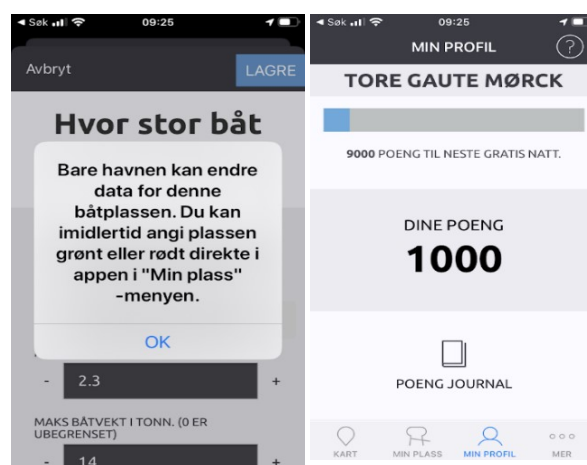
◄ Søk 09:25

Avbryt

LAGRE

Hvor stor båt

Bare havnen kan endre data for denne båtplassen. Du kan imidlertid angi plassen grønt eller rødt direkte i appen i "Min plass" -menyen.

OK

-

2.3

+

MAKS BÅTVEKT I TONN. (0 ER UBEGRENSET)

-

14

+

◄ Søk 09:25

MIN PROFIL

?

TORE GAUTE MØRCK

9000 POENG TIL NESTE GRATIS NATT.

DINE POENG

1000

POENG JOURNAL

KART

MIN PLASS

MIN PROFIL

MER